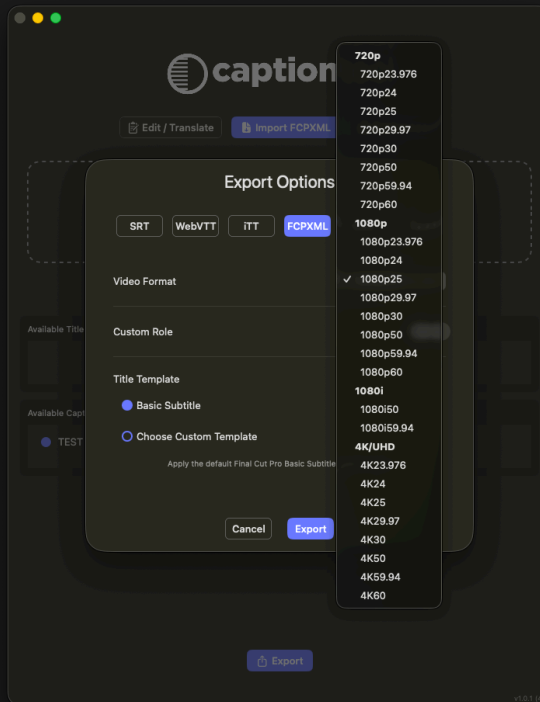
caption

Edit / Translate
Import FCPXML

Export Options

SRT
WebVTT
iTT
FCPXML

Video Format

Custom Role

Title Template

Basic Subtitle

Choose Custom Template

Apply the default Final Cut Pro Basic Subtitle

Available Title

Available Capt

TEST

Cancel
Export

720p
720p23.976
720p24
720p25
720p29.97
720p30
720p50
720p59.94
720p60
1080p
1080p23.976
1080p24
✓ 1080p25
1080p29.97
1080p30
1080p50
1080p59.94
1080p60
1080i
1080i50
1080i59.94
4K/UHD
4K23.976
4K24
4K25
4K29.97
4K30
4K50
4K59.94
4K60

Export

v1.0.1